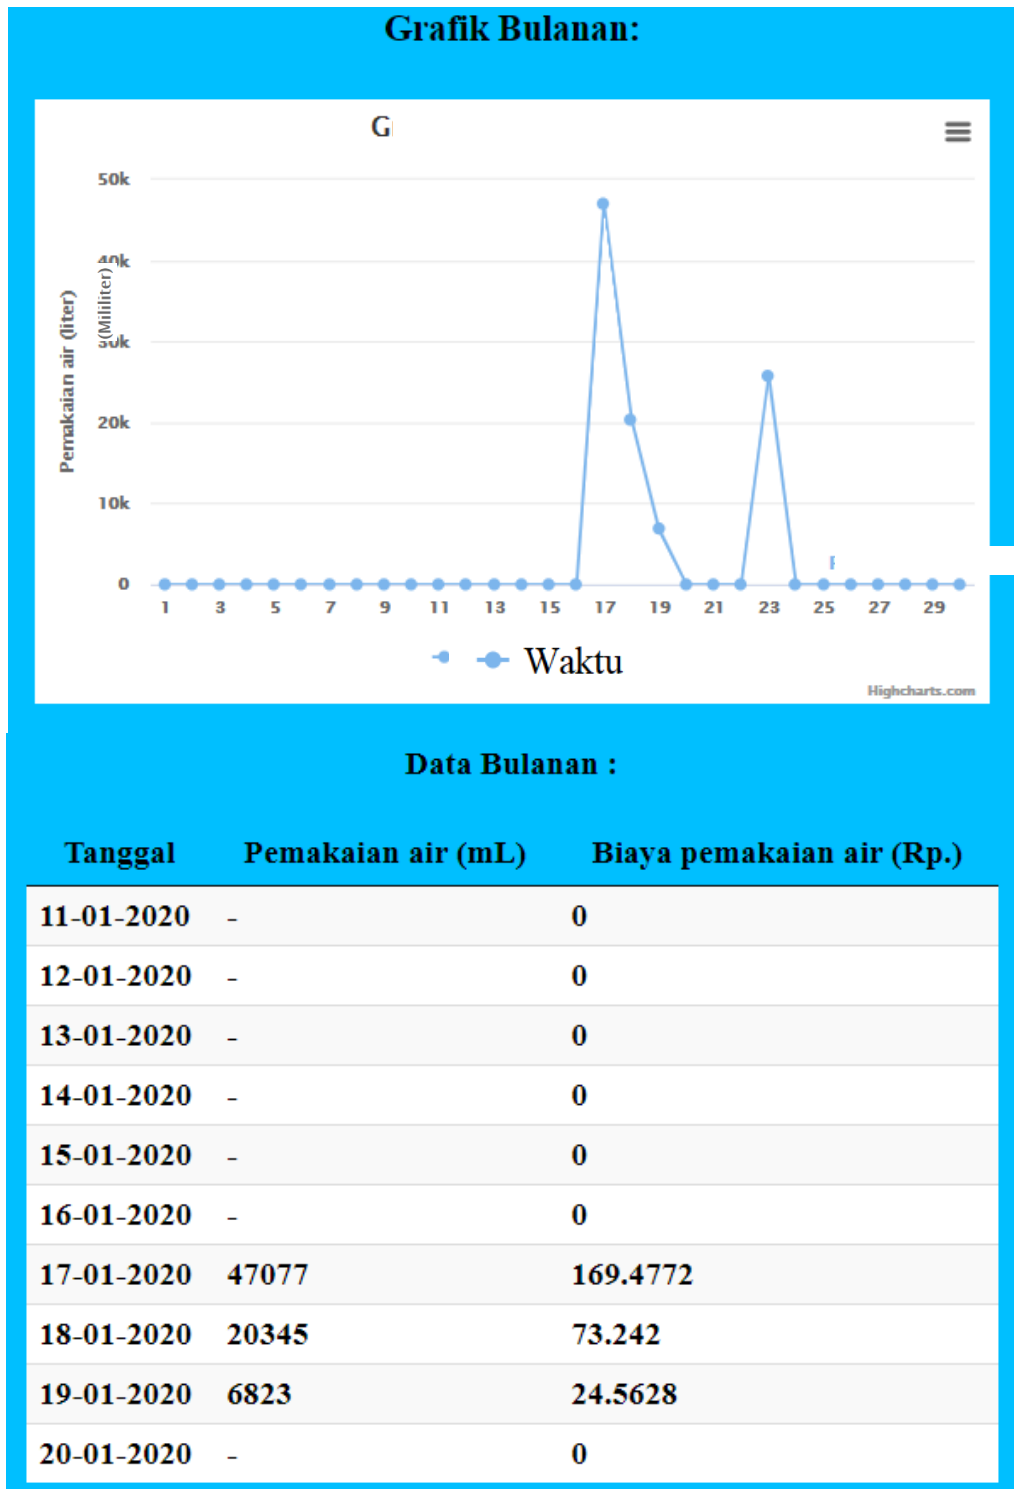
Grafik Bulanan:

G

50k
40k
30k
20k
10k
0

Pemakaian air (liter)
(Mililiter)

1 3 5 7 9 11 13 15 17 19 21 23 25 27 29

Waktu

Highcharts.com

Data Bulanan :

| Tanggal | Pemakaian air (mL) | Biaya pemakaian air (Rp.) |
|---|---|---|
| 11-01-2020 | - | 0 |
| 12-01-2020 | - | 0 |
| 13-01-2020 | - | 0 |
| 14-01-2020 | - | 0 |
| 15-01-2020 | - | 0 |
| 16-01-2020 | - | 0 |
| 17-01-2020 | 47077 | 169.4772 |
| 18-01-2020 | 20345 | 73.242 |
| 19-01-2020 | 6823 | 24.5628 |
| 20-01-2020 | - | 0 |